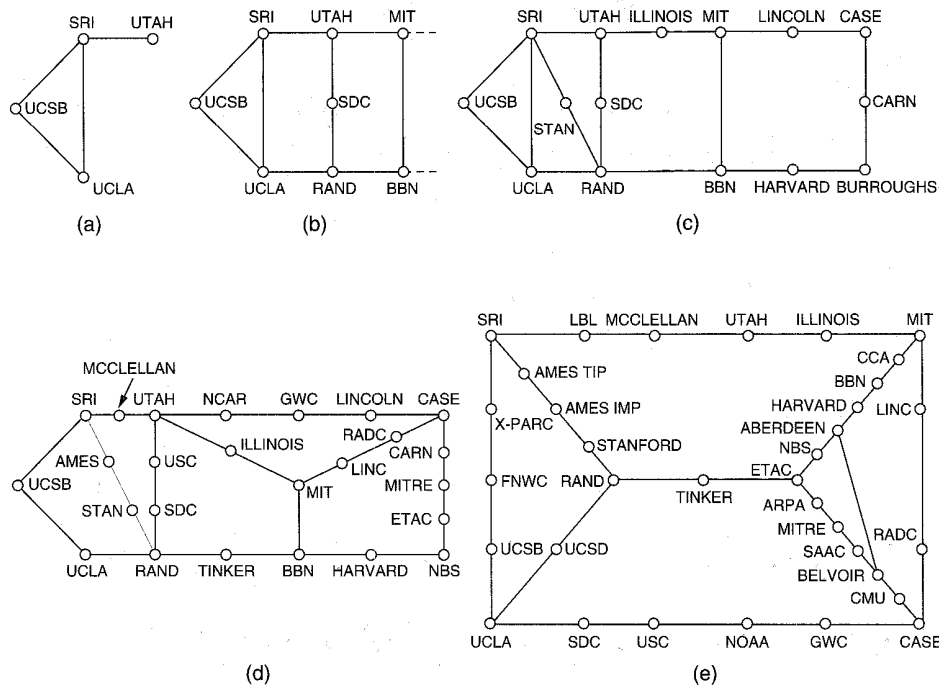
SRI
UTAH
UCSB
UCLA
(a)

SRI
UTAH
MIT
UCSB
SDC
UCLA
RAND
BBN
(b)

SRI
UTAH
ILLINOIS
MIT
LINCOLN
CASE
UCSB
STAN
SDC
CARN
UCLA
RAND
BBN
HARVARD
BURROUGHS
(c)

MCCLELLAN
SRI
UTAH
NCAR
GWC
LINCOLN
CASE
AMES
USC
ILLINOIS
RADC
CARN
UCSB
LINC
MIT
MITRE
STAN
SDC
ETAC
UCLA
RAND
TINKER
BBN
HARVARD
NBS
(d)

SRI
LBL
MCCLELLAN
UTAH
ILLINOIS
MIT
AMES TIP
CCA
BBN
AMES IMP
HARVARD
LINC
X-PARC
ABERDEEN
STANFORD
NBS
ETAC
FNWC
RAND
TINKER
ARPA
MITRE
RADC
SAAC
UCSB
UCSD
BELVOIR
CMU
UCLA
SDC
USC
NOAA
GWC
CASE
(e)